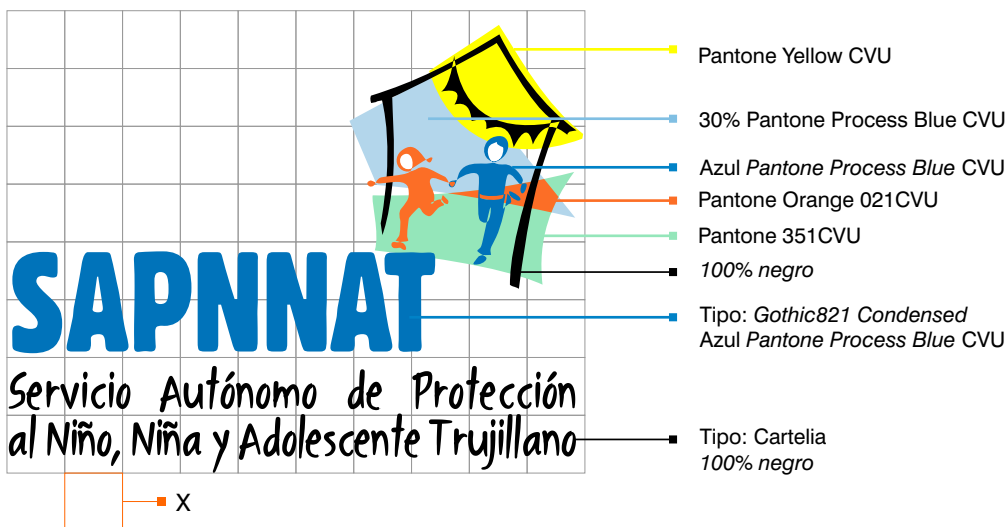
SAPNNAT

Servicio Autónomo de Protección al Niño, Niña y Adolescente Trujillano

Pantone Yellow CVU

30% Pantone Process Blue CVU

Azul *Pantone Process Blue* CVU

Pantone Orange 021CVU

Pantone 351CVU

*100% negro*

Tipo: *Gothic821 Condensed*
Azul *Pantone Process Blue* CVU

Tipo: Cartelia
*100% negro*

X